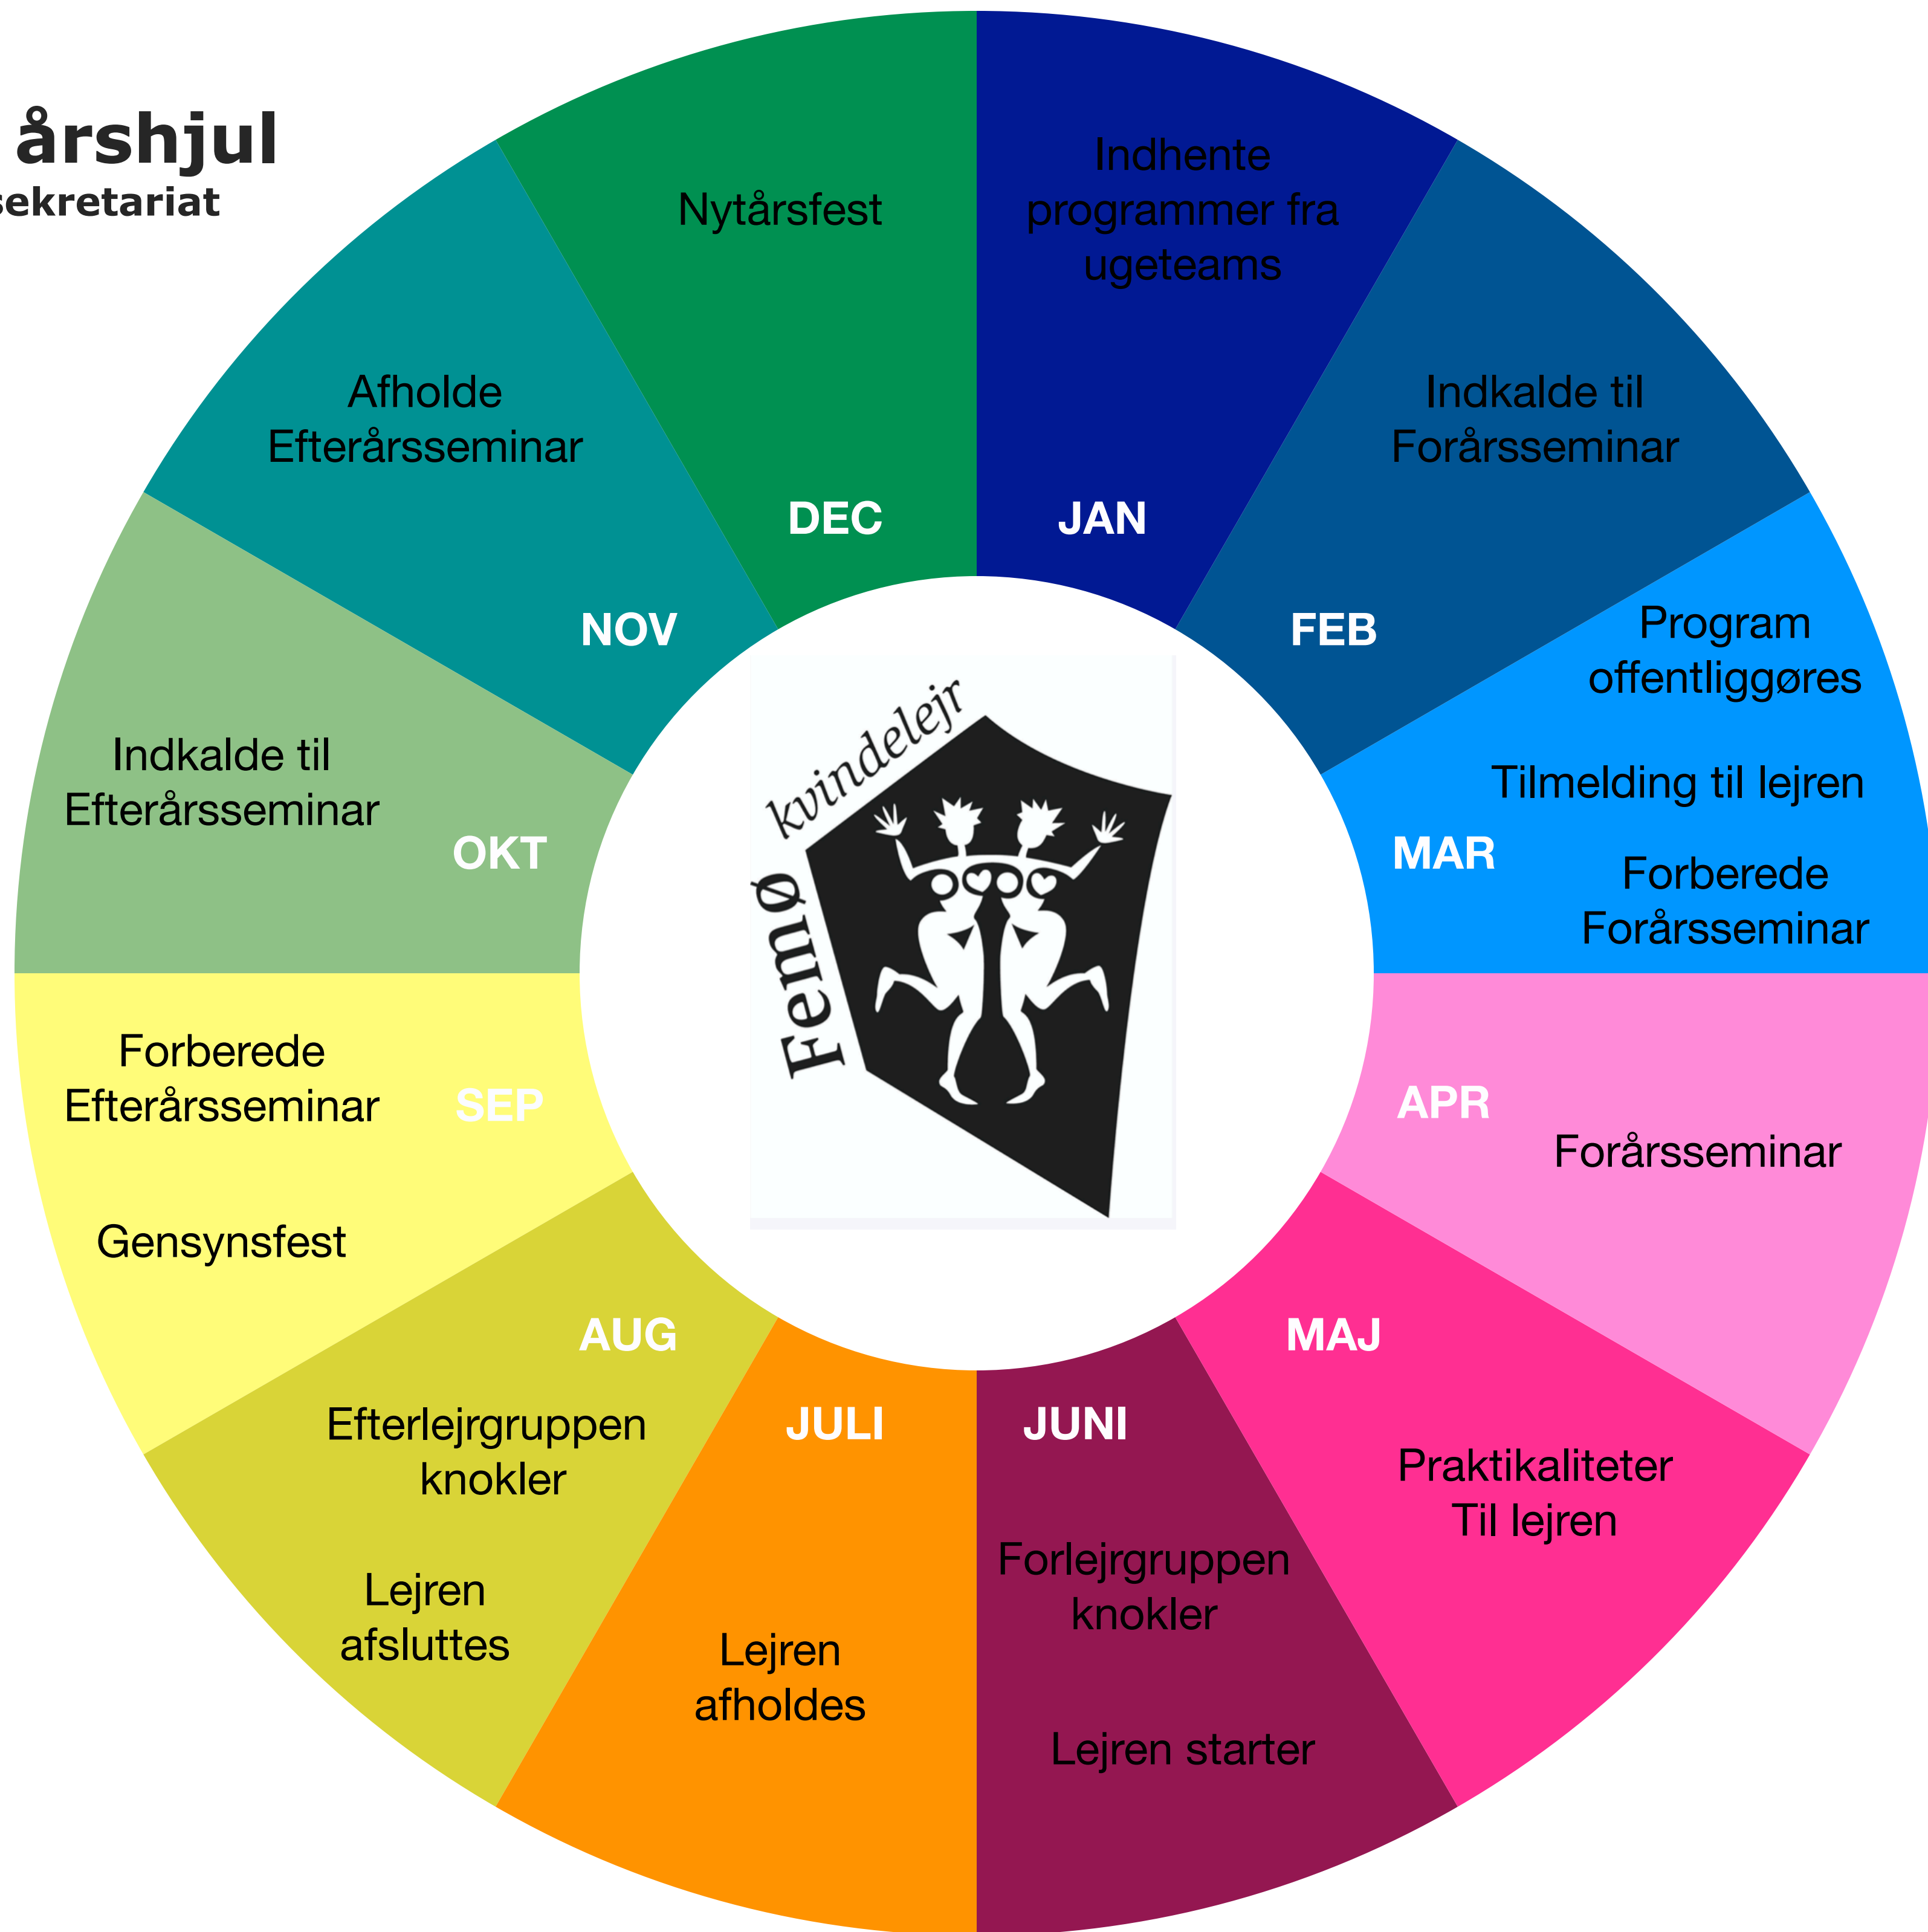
årshjul
sekretariat

Nytårsfest
DEC

Indhente programmer fra ugeteams
JAN

Indkalde til Forårsseminar
FEB

Program offentliggøres

Tilmelding til lejren
MAR

Forberede Forårsseminar

APR
Forårsseminar

MAJ
Praktikaliteter Til lejren

JUNI
Forlejrgruppen knokler

Lejren starter

JULI
Lejren afholdes

AUG
Efterlejrgruppen knokler

Lejren afsluttes

Forberede Efterårsseminar
SEP

Gensynsfest

Indkalde til Efterårsseminar
OKT

Afholde Efterårsseminar
NOV

Femø kvindelejr